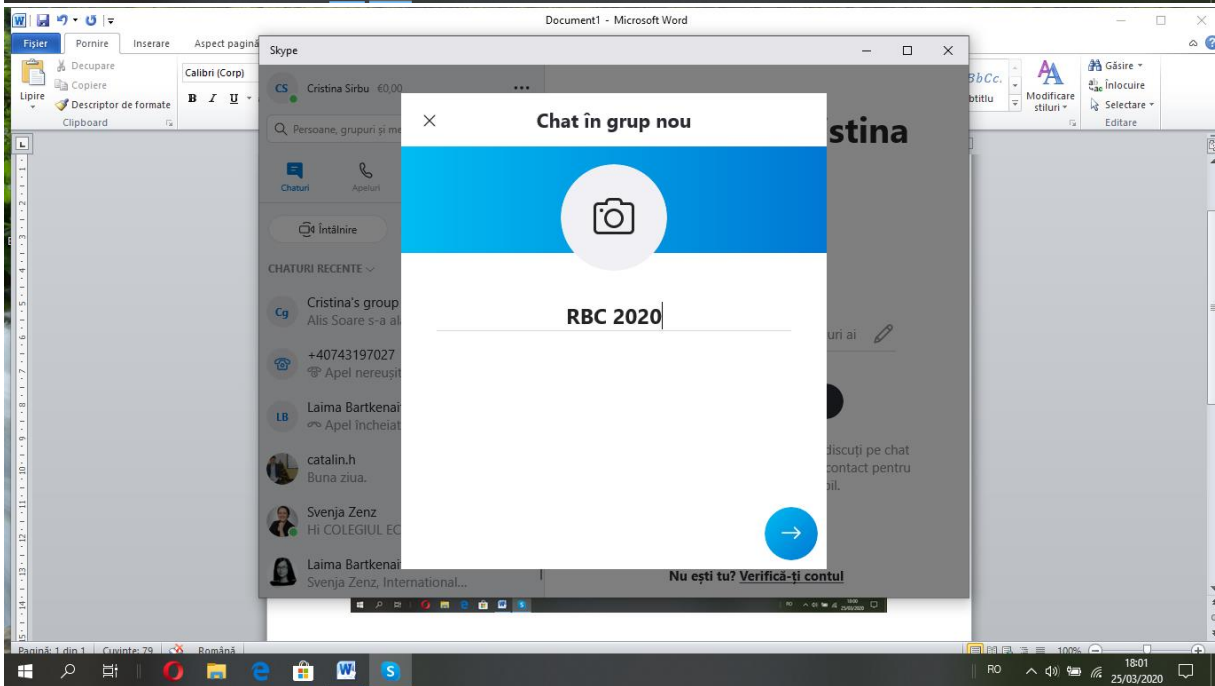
Document1 - Microsoft Word

Fișier Pornire Inserare Aspect pagină

Decupare
Copiere
Lipire
Descriptor de formate
Clipboard

Calibri (Corp)
B I U

BbCc.
btitlu
Modificare stiluri
Găsire
Înlocuire
Selectare
Editare

Skype

CS Cristina Sirbu €0,00

Persoane, grupuri și me

Chaturi Apeluri

Întâlnire

CHATURI RECENTE

Cg Cristina's group
Alis Soare s-a al

+40743197027
Apel nereușit

LB Laima Bartkenai
Apel încheiat

catalin.h
Buna ziua.

Svenja Zenz
Hi COLEGIUL EC

Laima Bartkenai
Svenja Zenz, International...

stina

uri ai

discuți pe chat
contact pentru
bil.

Nu ești tu? Verifică-ți contul

Chat în grup nou

RBC 2020

Pagină: 1 din 1 Cuvinte: 79 Română

100%

RO 18:01 25/03/2020